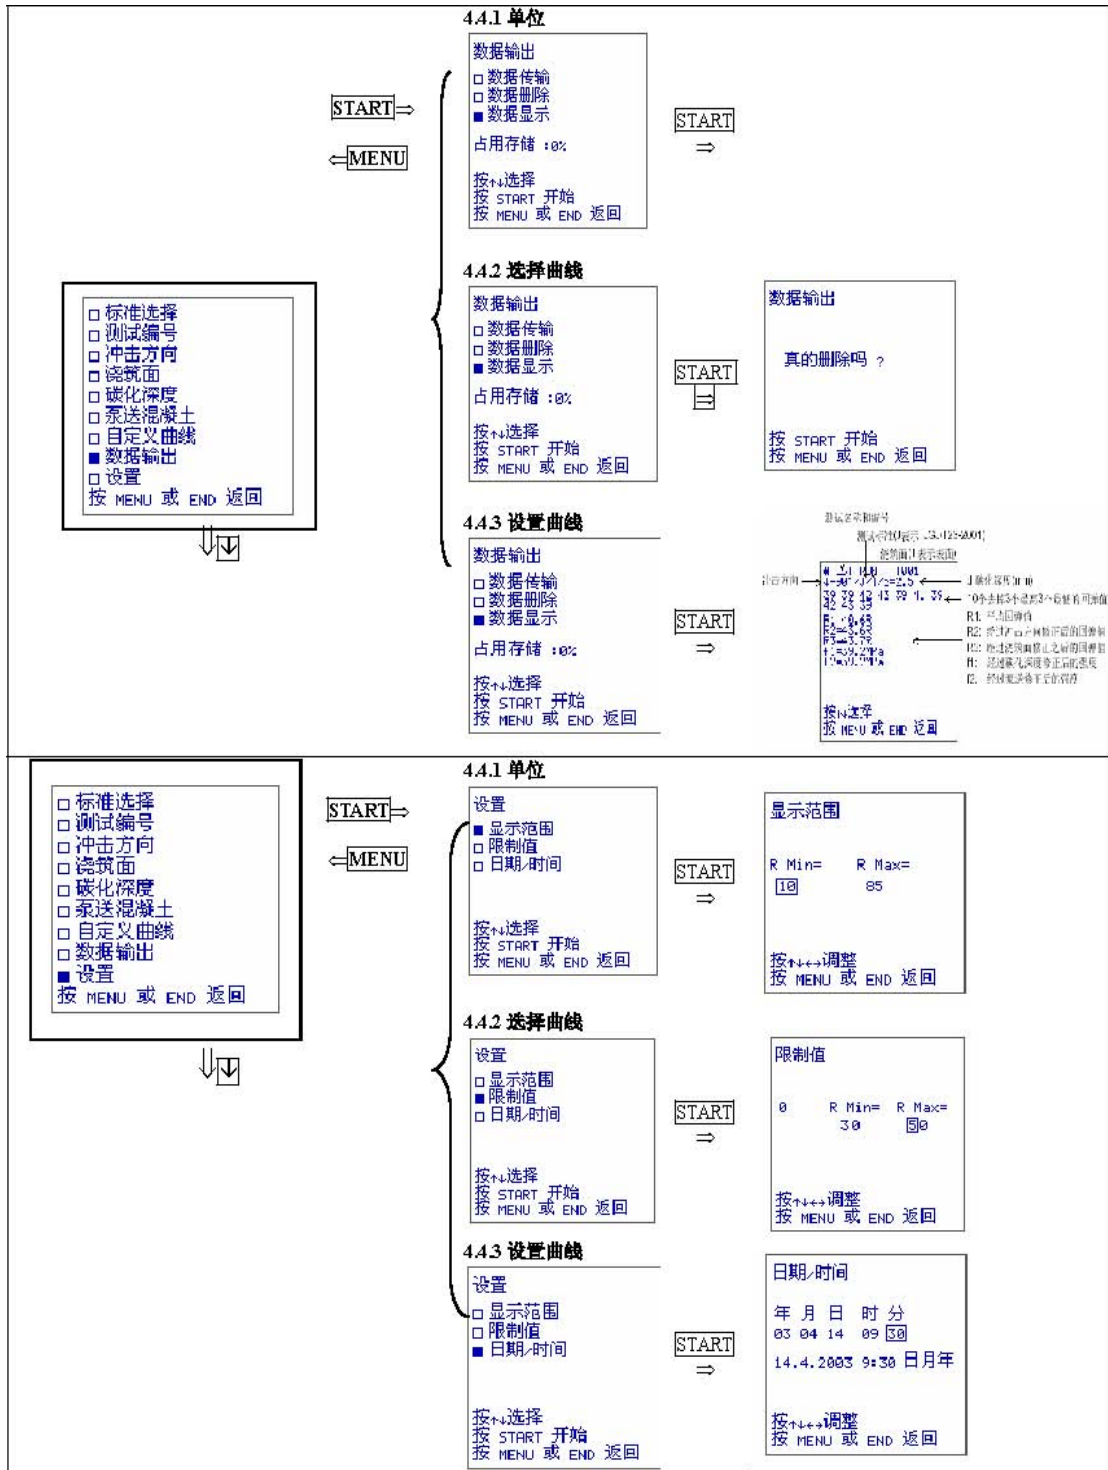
4.4.1 单位

START⇒

⇐MENU

数据输出
□ 数据传输
□ 数据删除
■ 数据显示

占用存储 :0%

按↑↓选择
按 START 开始
按 MENU 或 END 返回

START
⇒

□ 标准选择
□ 测试编号
□ 冲击方向
□ 浇筑面
□ 碳化深度
□ 泵送混凝土
□ 自定义曲线
■ 数据输出
□ 设置
按 MENU 或 END 返回

⇓

4.4.2 选择曲线

数据输出
□ 数据传输
□ 数据删除
■ 数据显示

占用存储 :0%

按↑↓选择
按 START 开始
按 MENU 或 END 返回

START
⇒

数据输出

真的删除吗 ?

按 START 开始
按 MENU 或 END 返回

4.4.3 设置曲线

数据输出
□ 数据传输
□ 数据删除
■ 数据显示

占用存储 :0%

按↑↓选择
按 START 开始
按 MENU 或 END 返回

START
⇒

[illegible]

按↑↓选择
按 MENU 或 END 返回

4.4.1 单位

□ 标准选择
□ 测试编号
□ 冲击方向
□ 浇筑面
□ 碳化深度
□ 泵送混凝土
□ 自定义曲线
□ 数据输出
■ 设置
按 MENU 或 END 返回

START⇒

⇐MENU

⇓

设置
■ 显示范围
□ 限制值
□ 日期/时间

按↑↓选择
按 START 开始
按 MENU 或 END 返回

START
⇒

显示范围

R Min= R Max=
10 85

按↑↓←→调整
按 MENU 或 END 返回

4.4.2 选择曲线

设置
□ 显示范围
■ 限制值
□ 日期/时间

按↑↓选择
按 START 开始
按 MENU 或 END 返回

START
⇒

限制值

0 R Min= R Max=
30 50

按↑↓←→调整
按 MENU 或 END 返回

4.4.3 设置曲线

设置
□ 显示范围
□ 限制值
■ 日期/时间

按↑↓选择
按 START 开始
按 MENU 或 END 返回

START
⇒

日期/时间

年 月 日 时 分
03 04 14 09 30

14.4.2003 9:30 日月年

按↑↓←→调整
按 MENU 或 END 返回